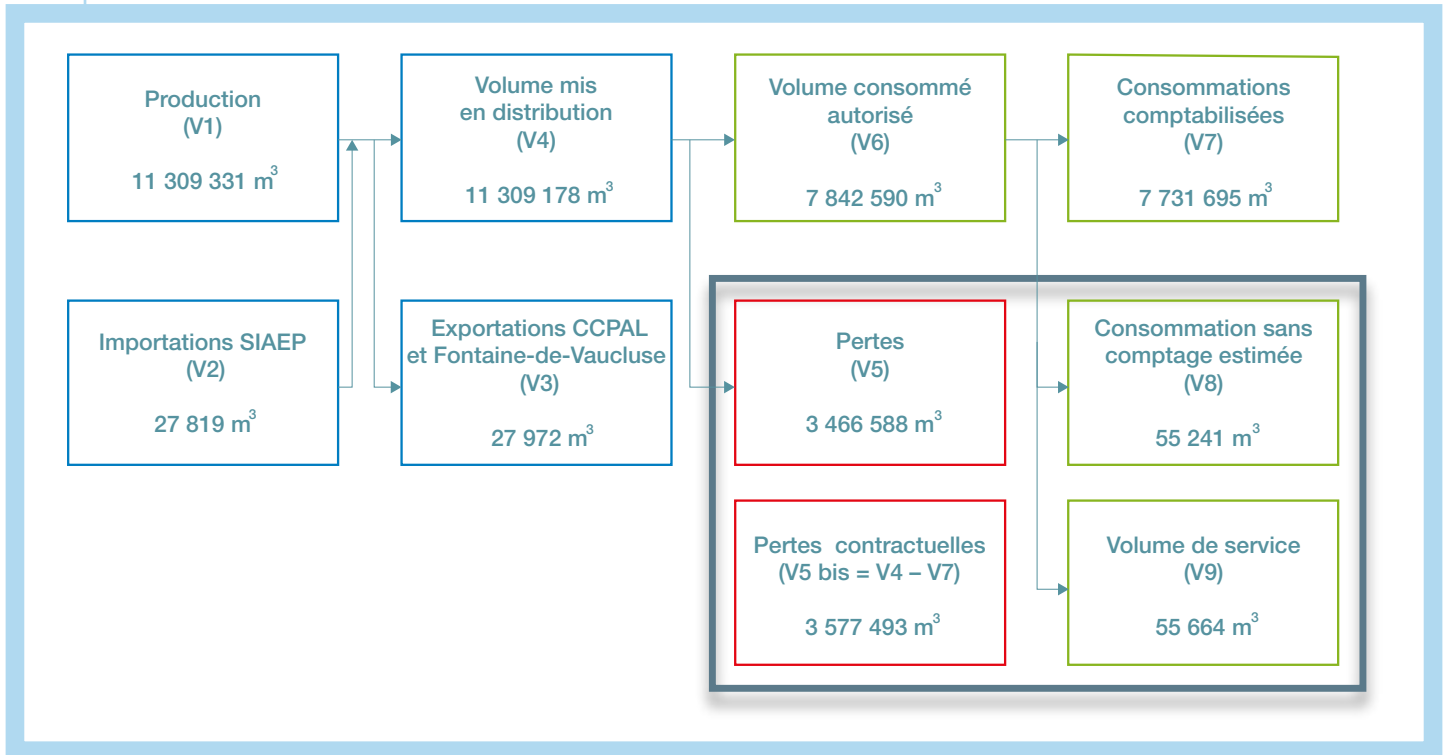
Production
(V1)

11 309 331 m$^3$

Volume mis en distribution
(V4)

11 309 178 m$^3$

Volume consommé autorisé
(V6)

7 842 590 m$^3$

Consommations comptabilisées
(V7)

7 731 695 m$^3$

Importations SIAEP
(V2)

27 819 m$^3$

Exportations CCPAL et Fontaine-de-Vaucluse
(V3)

27 972 m$^3$

Pertes
(V5)

3 466 588 m$^3$

Consommation sans comptage estimée
(V8)

55 241 m$^3$

Pertes contractuelles
(V5 bis = V4 – V7)

3 577 493 m$^3$

Volume de service
(V9)

55 664 m$^3$